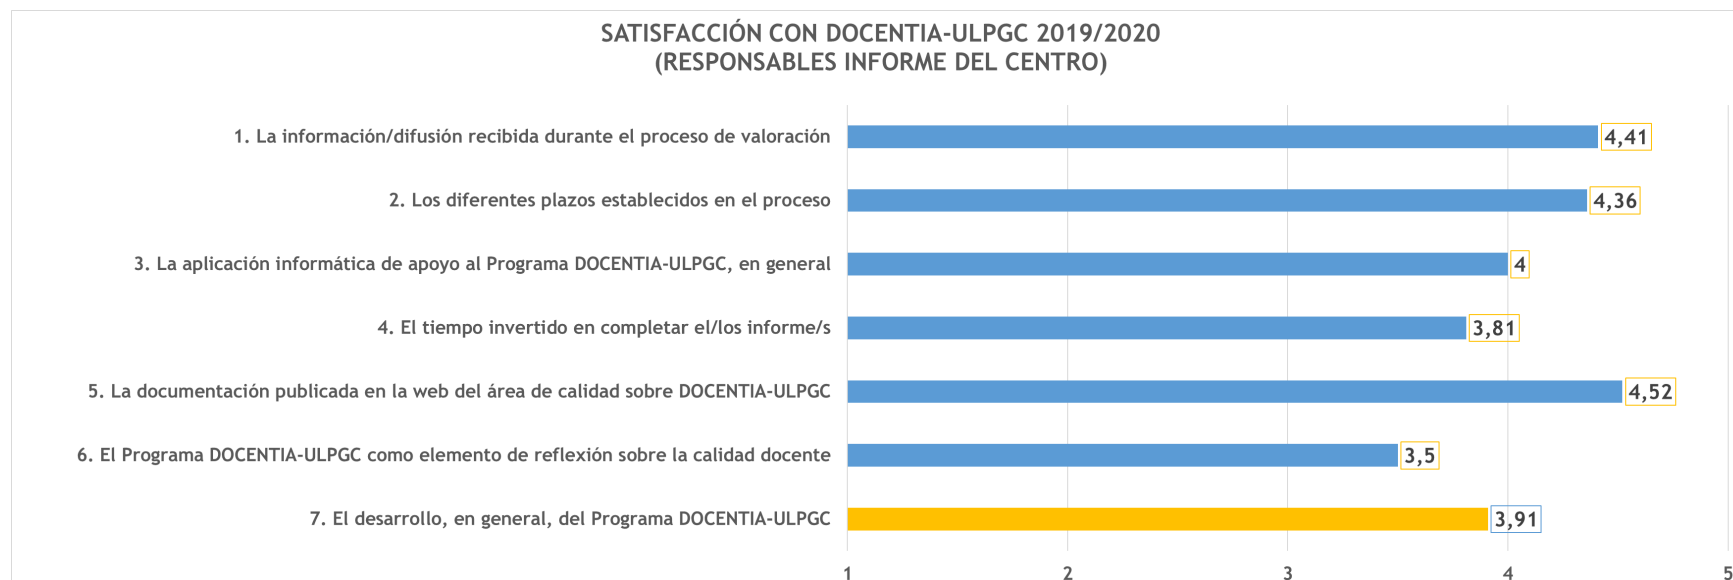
SATISFACCIÓN CON DOCENTIA-ULPGC 2019/2020
(RESPONSABLES INFORME DEL CENTRO)

1. La información/difusión recibida durante el proceso de valoración 4,41

2. Los diferentes plazos establecidos en el proceso 4,36

3. La aplicación informática de apoyo al Programa DOCENTIA-ULPGC, en general 4

4. El tiempo invertido en completar el/los informe/s 3,81

5. La documentación publicada en la web del área de calidad sobre DOCENTIA-ULPGC 4,52

6. El Programa DOCENTIA-ULPGC como elemento de reflexión sobre la calidad docente 3,5

7. El desarrollo, en general, del Programa DOCENTIA-ULPGC 3,91

1 2 3 4 5